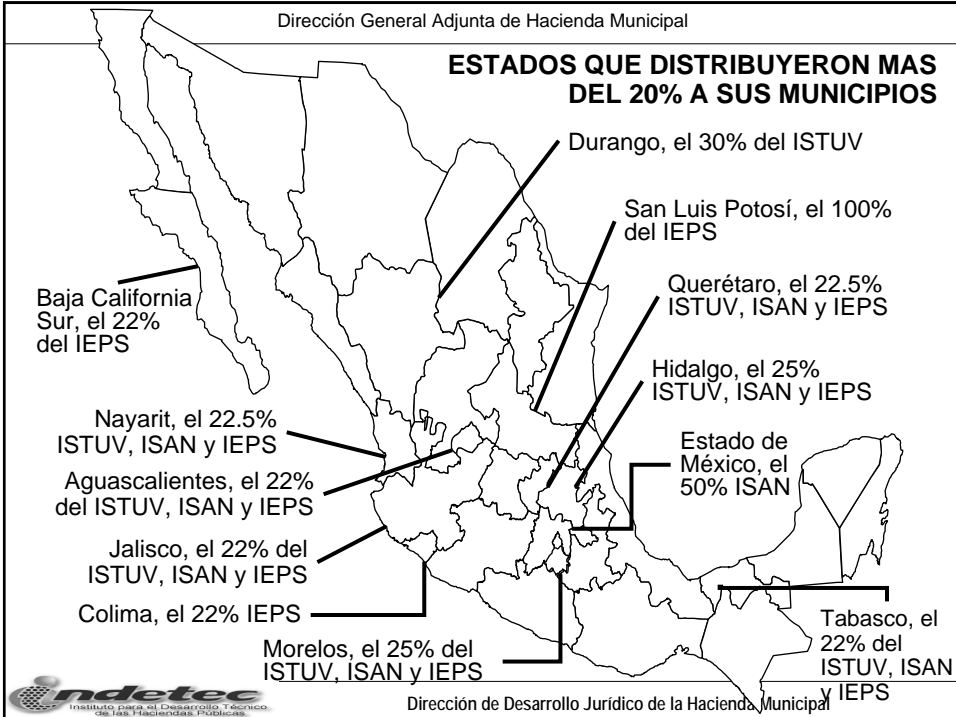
Dirección General Adjunta de Hacienda Municipal

ESTADOS QUE DISTRIBUYERON MAS DEL 20% A SUS MUNICIPIOS

Durango, el 30% del ISTUV

San Luis Potosí, el 100% del IEPS

Baja California Sur, el 22% del IEPS

Querétaro, el 22.5% ISTUV, ISAN y IEPS

Hidalgo, el 25% ISTUV, ISAN y IEPS

Nayarit, el 22.5% ISTUV, ISAN y IEPS

Estado de México, el 50% ISAN

Aguascalientes, el 22% del ISTUV, ISAN y IEPS

Jalisco, el 22% del ISTUV, ISAN y IEPS

Colima, el 22% IEPS

Tabasco, el 22% del ISTUV, ISAN y IEPS

Morelos, el 25% del ISTUV, ISAN y IEPS

indetec
Instituto para el Desarrollo Técnico de las Haciendas Públicas

Dirección de Desarrollo Jurídico de la Hacienda Municipal